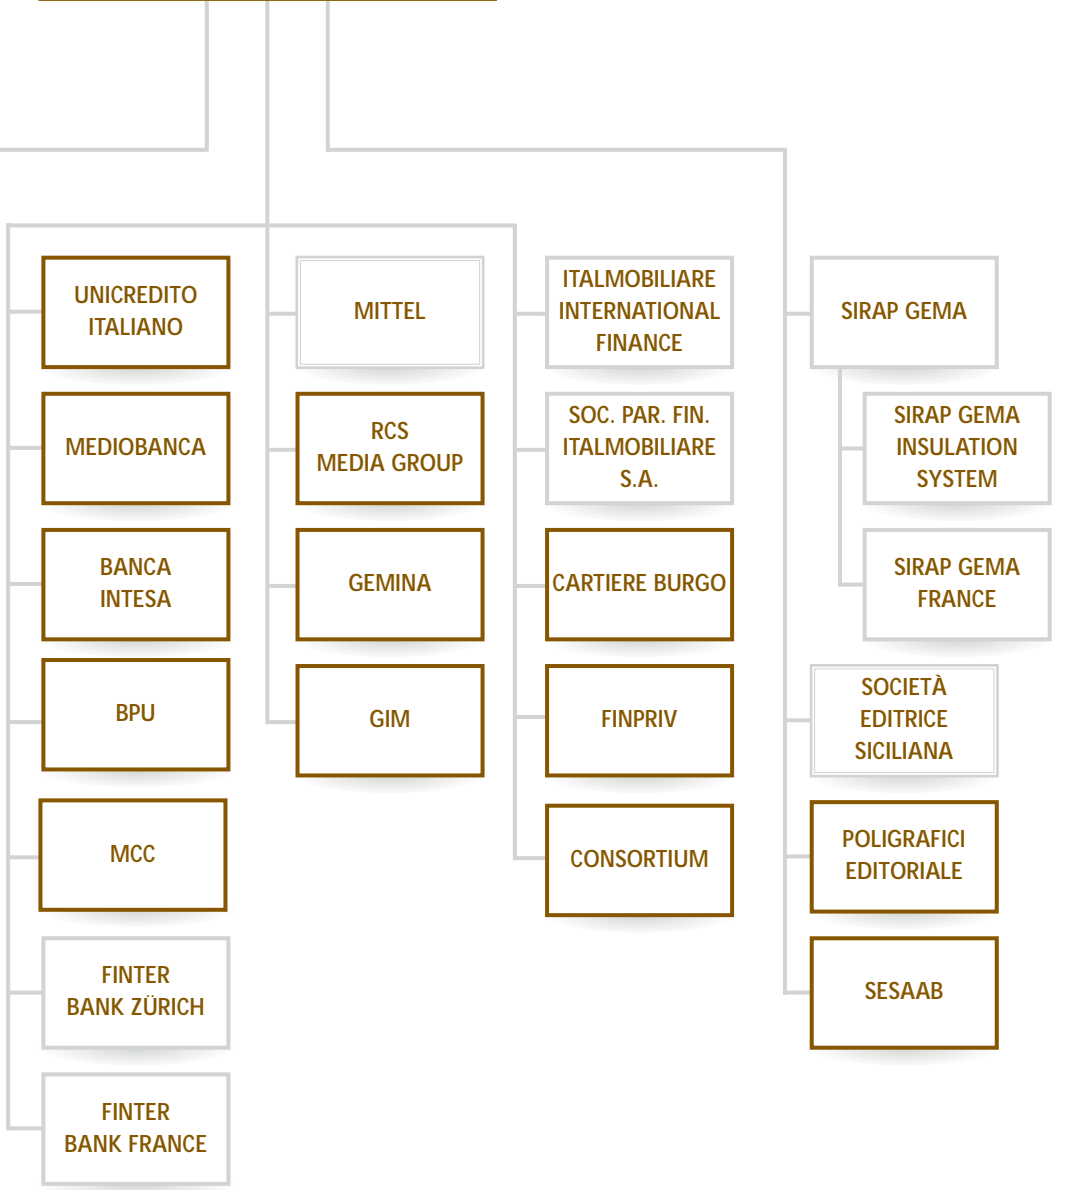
UNICREDITO ITALIANO

MEDIOBANCA

BANCA INTESA

BPU

MCC

FINTER BANK ZÜRICH

FINTER BANK FRANCE

MITTEL

RCS MEDIA GROUP

GEMINA

GIM

ITALMOBILIARE INTERNATIONAL FINANCE

SOC. PAR. FIN. ITALMOBILIARE S.A.

CARTIERE BURGO

FINPRIV

CONSORTIUM

SIRAP GEMA

SIRAP GEMA INSULATION SYSTEM

SIRAP GEMA FRANCE

SOCIETÀ EDITRICE SICILIANA

POLIGRAFICI EDITORIALE

SESAAB